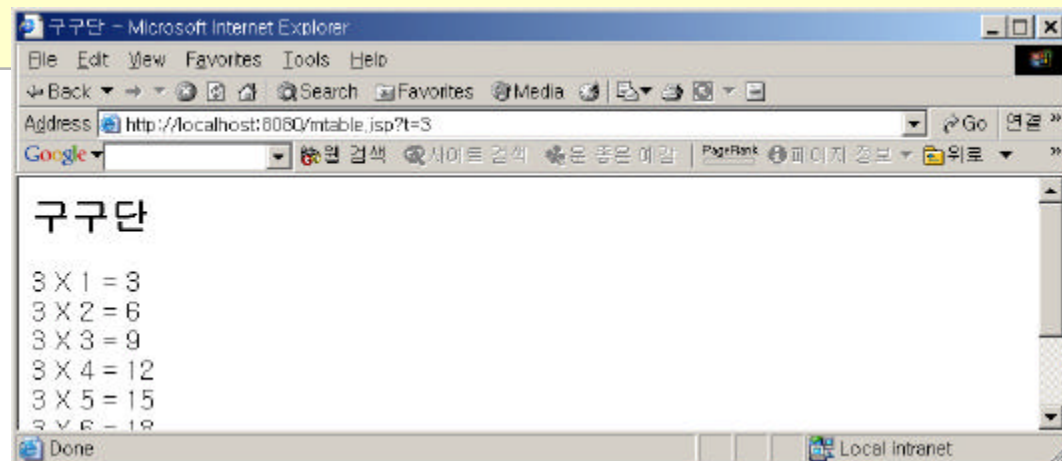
구구단 - Microsoft Internet Explorer

File Edit View Favorites Tools Help

Back Search Favorites Media

Address http://localhost:8080/mtable.jsp?t=3 Go 연결 »

Google 웹 검색 사이트 검색 운 좋은 예감 PageRank 페이지 정보 위로 »

구구단

3 X 1 = 3
3 X 2 = 6
3 X 3 = 9
3 X 4 = 12
3 X 5 = 15
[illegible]

Done Local intranet